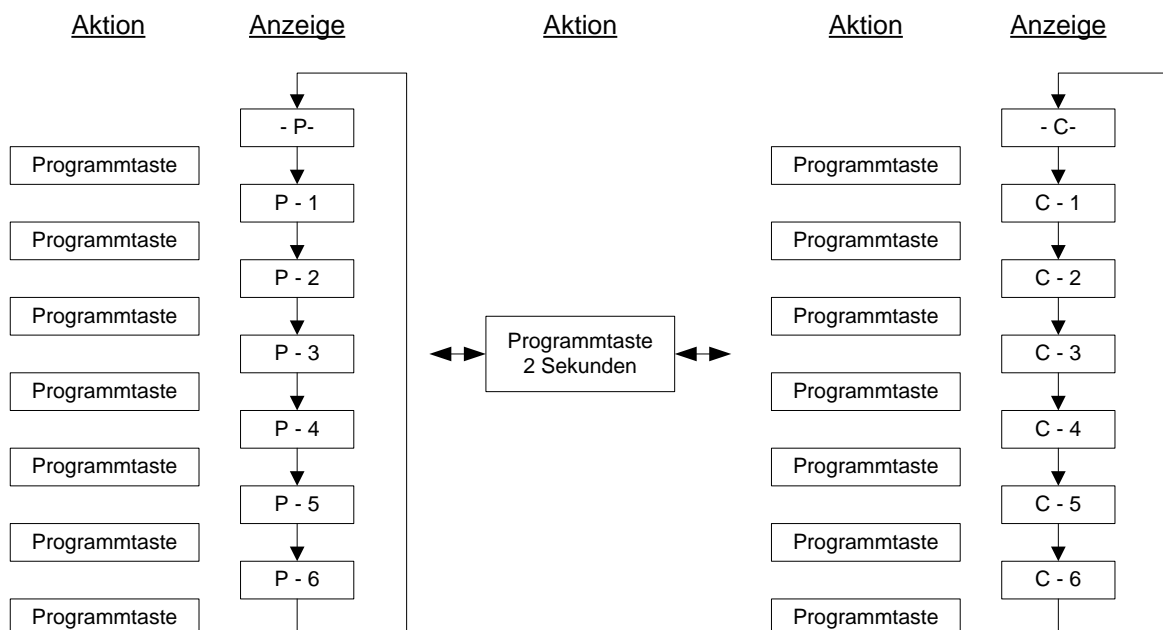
Aktion Anzeige

- P-

Programmtaste

P - 1

Programmtaste

P - 2

Programmtaste

P - 3

Programmtaste

P - 4

Programmtaste

P - 5

Programmtaste

P - 6

Programmtaste

Aktion

Programmtaste
2 Sekunden

Aktion Anzeige

- C-

Programmtaste

C - 1

Programmtaste

C - 2

Programmtaste

C - 3

Programmtaste

C - 4

Programmtaste

C - 5

Programmtaste

C - 6

Programmtaste